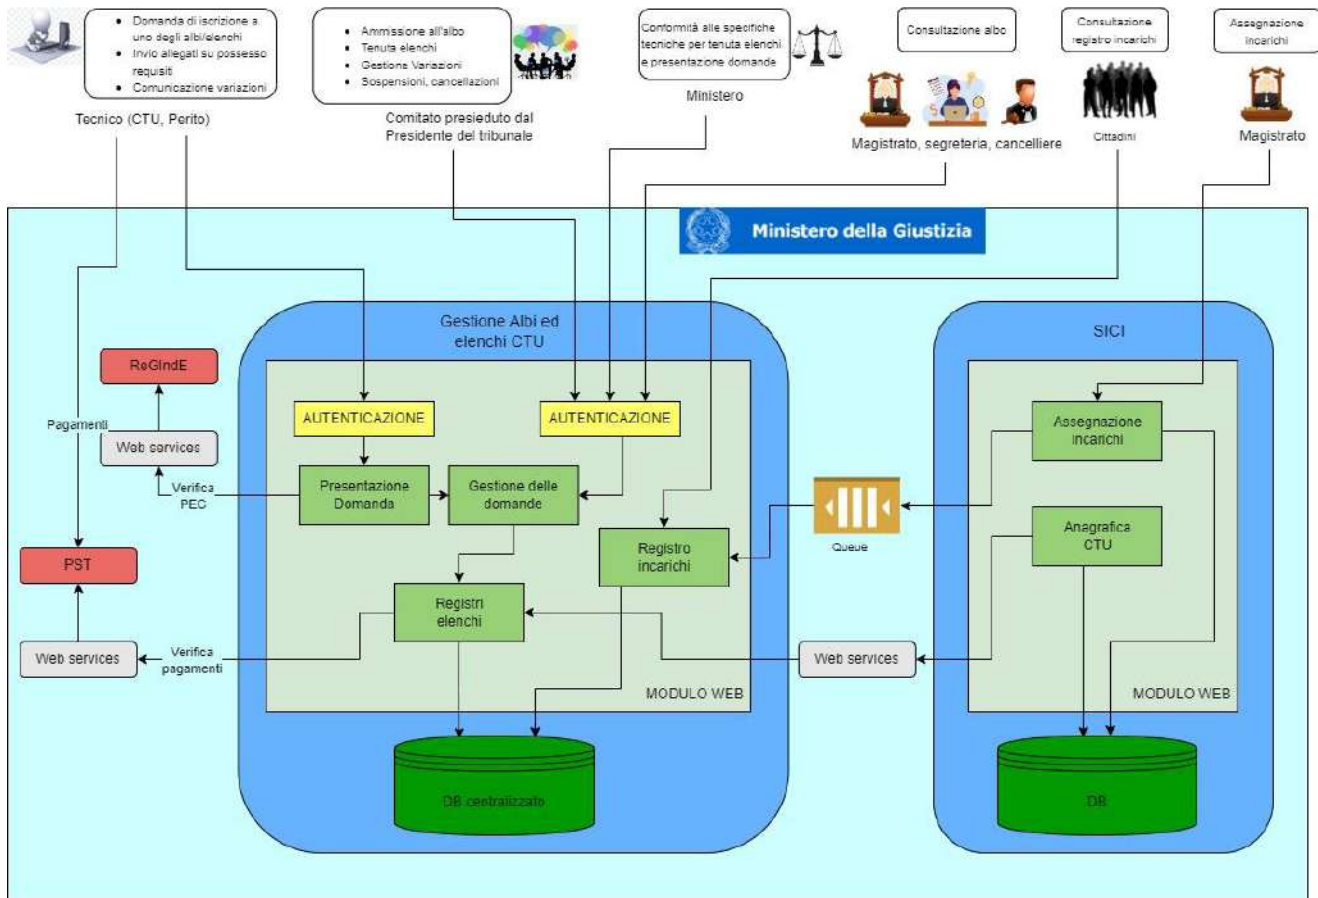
- Domanda di iscrizione a uno degli albi/elenchi
- Invio allegati su possesso requisiti
- Comunicazione variazioni

Tecnico (CTU, Perito)

- Ammissione all'albo
- Tenuta elenchi
- Gestione Variazioni
- Sospensioni, cancellazioni

Comitato presieduto dal Presidente del tribunale

Conformità alle specifiche tecniche per tenuta elenchi e presentazione domande

Ministero

Consultazione albo

Magistrato, segreteria, cancelliere

Consultazione registro incarichi

Cittadini

Assegnazione incarichi

Magistrato

Ministero della Giustizia

ReGIndE

Pagamenti

Web services

Verifica PEC

PST

Web services

Verifica pagamenti

Gestione Albi ed elenchi CTU

AUTENTICAZIONE

AUTENTICAZIONE

Presentazione Domanda

Gestione delle domande

Registro incarichi

Registri elenchi

MODULO WEB

DB centralizzato

Queue

Web services

SICI

Assegnazione incarichi

Anagrafica CTU

MODULO WEB

DB